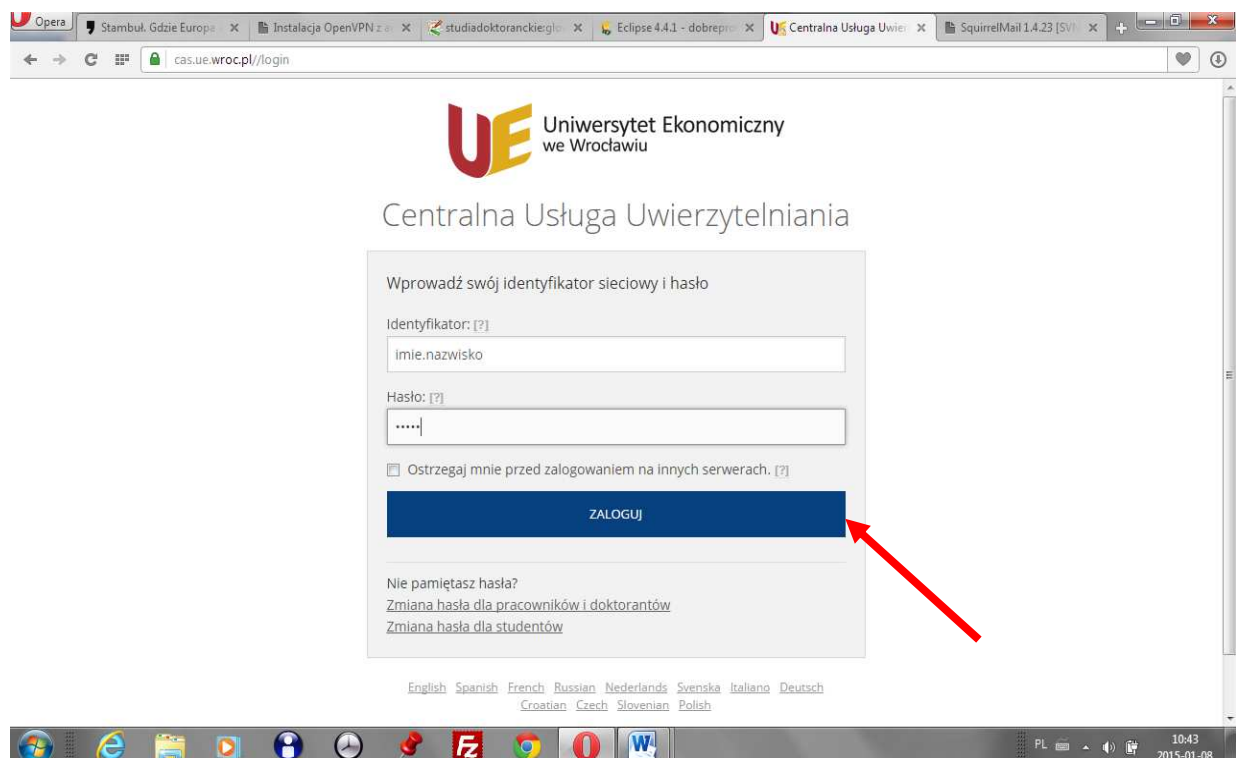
Opera | Stambuł. Gdzie Europa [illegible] | Instalacja OpenVPN z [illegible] | studiadoktoranckie:gl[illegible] | Eclipse 4.4.1 - dobrepr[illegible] | Centralna Usługa Uwie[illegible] | SquirrelMail 1.4.23 [SV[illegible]

cas.ue.wroc.pl//login

Uniwersytet Ekonomiczny we Wrocławiu

Centralna Usługa Uwierzytelniania

Wprowadź swój identyfikator sieciowy i hasło

Identyfikator: [?]

imie.nazwisko

Hasło: [?]

•••••

Ostrzegaj mnie przed zalogowaniem na innych serwerach. [?]

ZALOGUJ

Nie pamiętasz hasła?
Zmiana hasła dla pracowników i doktorantów
Zmiana hasła dla studentów

English Spanish French Russian Nederlands Svenska Italiano Deutsch Croatian Czech Slovenian Polish

PL 10:43 2015-01-08